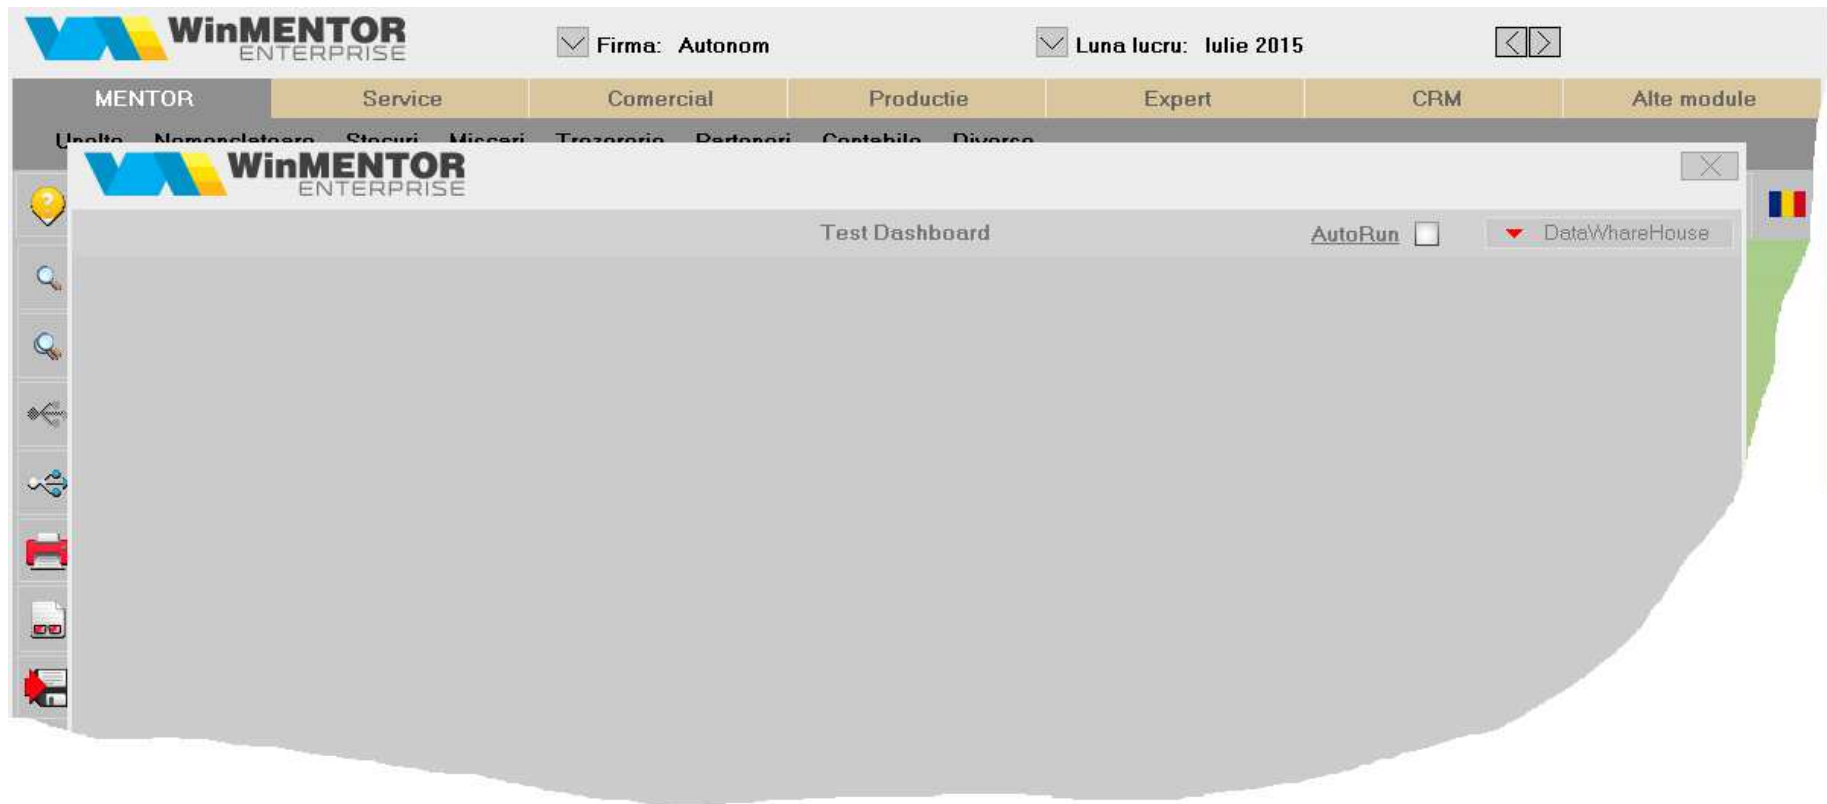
WinMENTOR ENTERPRISE

Firma: Autonom

Luna lucru: Iulie 2015

MENTOR | Service | Comercial | Productie | Expert | CRM | Alte module

Unelte Nomenclatoare Stocuri Miscari Trezorerie Parteneri Contabile Diverse

WinMENTOR ENTERPRISE

Test Dashboard

AutoRun

DataWhareHouse